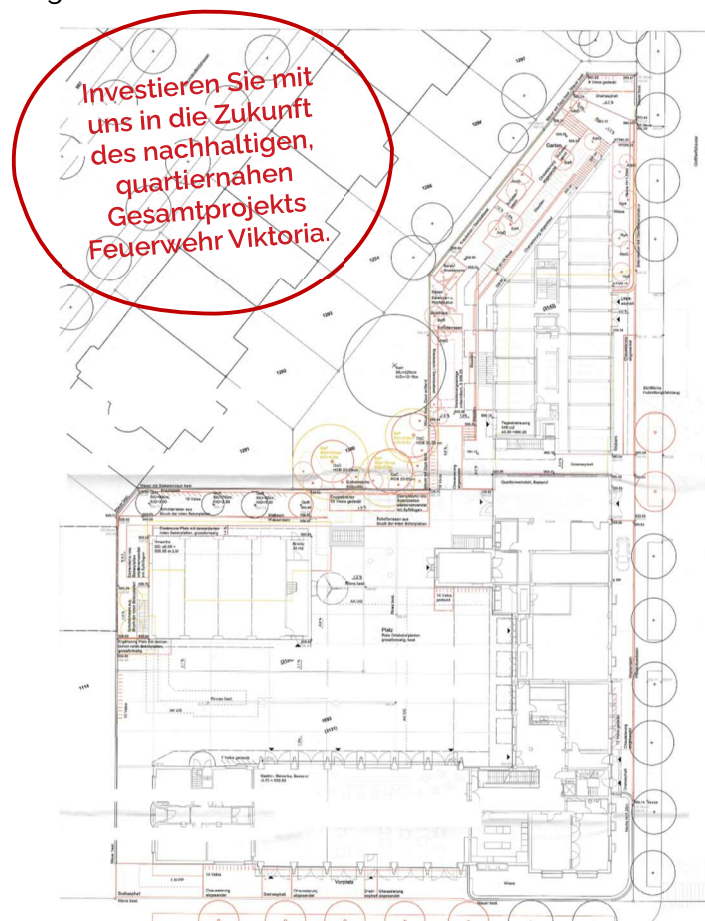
Investieren Sie mit uns in die Zukunft des nachhaltigen, quartiernahen Gesamtprojekts Feuerwehr Viktoria.

1297
1296
1295
1294
1293
1292
1291
1114
1093
(3131)
(3153)
Garten
Platz
Vorplatz
14 Velos
10 Velos
7 Velos gedeckt
12 Velos
14 Velos gedeckt
10 Velos
Rinnen best.
Wiese
Strassenbaum
Trafo best.
Tiefgaragenaufgang
Gastro, Bestand
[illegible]